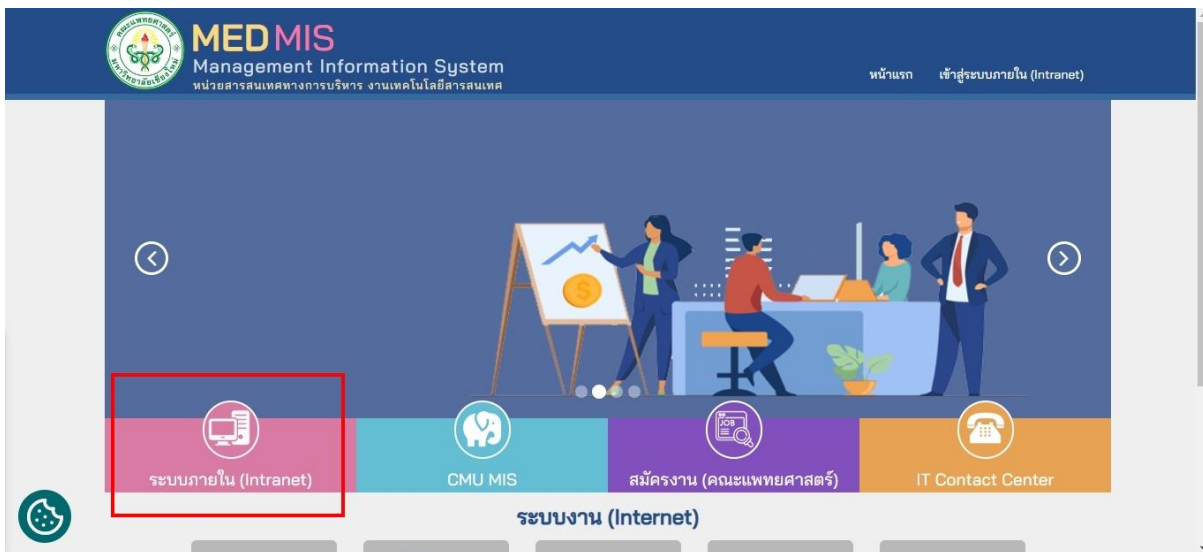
MED MIS
Management Information System
หน่วยสารสนเทศทางการบริหาร งานเทคโนโลยีสารสนเทศ

หน้าแรก
เข้าสู่ระบบภายใน (Intranet)

JOB

ระบบภายใน (Intranet)
CMU MIS
สมัครงาน (คณะแพทยศาสตร์)
IT Contact Center

ระบบงาน (Internet)